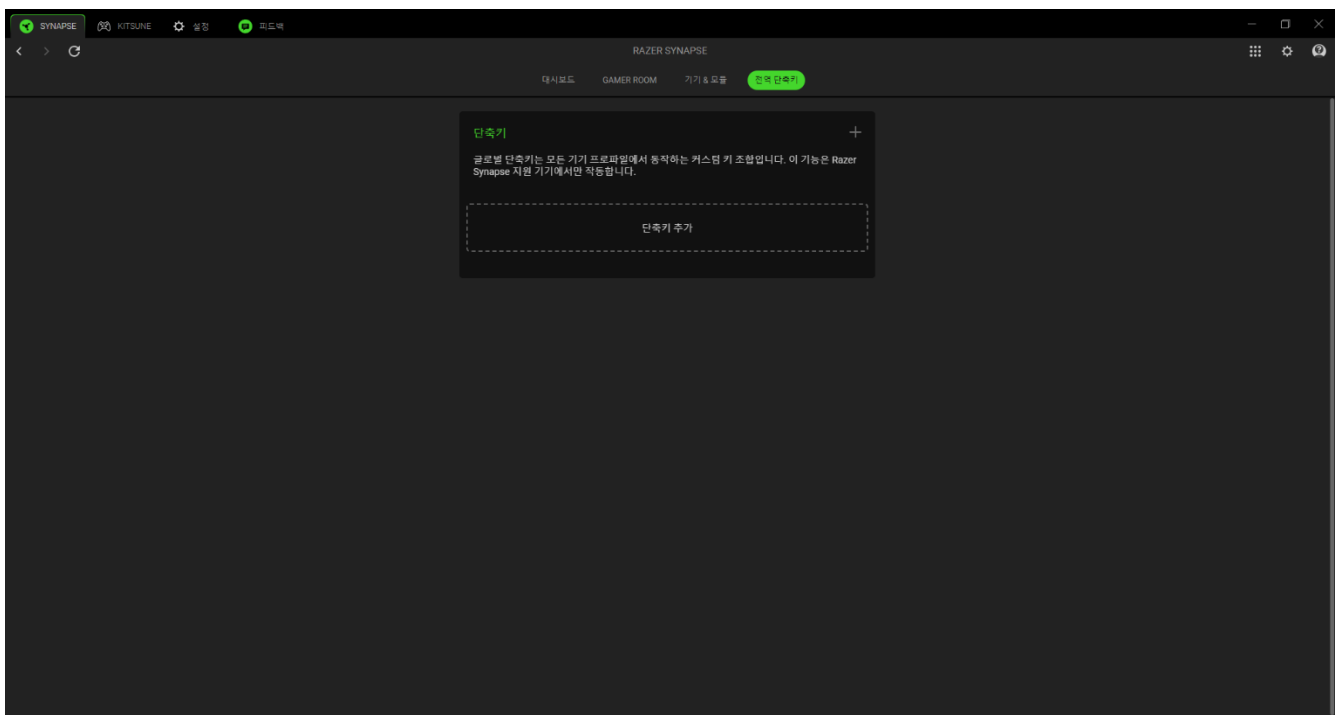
SYNAPSE KITSUNE 설정 피드백

RAZER SYNAPSE

대시보드 GAMER ROOM 기기 & 모듈 전역 단축키

단축키

+

글로벌 단축키는 모든 기기 프로파일에서 동작하는 커스텀 키 조합입니다. 이 기능은 Razer Synapse 지원 기기에서만 작동합니다.

단축키 추가